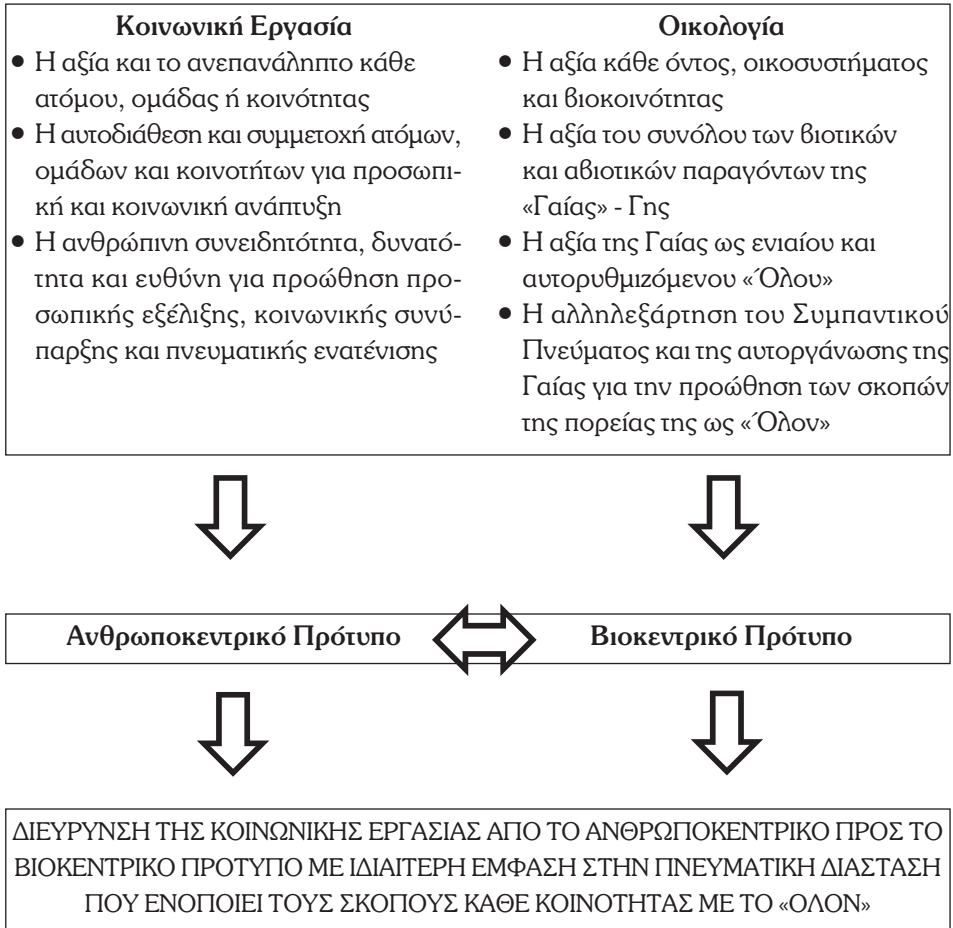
Κοινωνική Εργασία

• Η αξία και το ανεπανάληπτο κάθε ατόμου, ομάδας ή κοινότητας
• Η αυτοδιάθεση και συμμετοχή ατόμων, ομάδων και κοινοτήτων για προσωπική και κοινωνική ανάπτυξη
• Η ανθρώπινη συνειδητότητα, δυνατότητα και ευθύνη για προώθηση προσωπικής εξέλιξης, κοινωνικής συνύπαρξης και πνευματικής ενατένισης

Οικολογία

• Η αξία κάθε όντος, οικοσυστήματος και βιοκοινότητας
• Η αξία του συνόλου των βιοτικών και αβιοτικών παραγόντων της «Γαίας» - Γης
• Η αξία της Γαίας ως ενιαίου και αυτορυθμιζόμενου «Όλου»
• Η αλληλεξάρτηση του Συμπαντικού Πνεύματος και της αυτοργάνωσης της Γαίας για την προώθηση των σκοπών της πορείας της ως «Όλον»

Ανθρωποκεντρικό Πρότυπο

Βιοκεντρικό Πρότυπο

ΔΙΕΥΡΥΝΣΗ ΤΗΣ ΚΟΙΝΩΝΙΚΗΣ ΕΡΓΑΣΙΑΣ ΑΠΟ ΤΟ ΑΝΘΡΩΠΟΚΕΝΤΡΙΚΟ ΠΡΟΣ ΤΟ ΒΙΟΚΕΝΤΡΙΚΟ ΠΡΟΤΥΠΟ ΜΕ ΙΔΙΑΙΤΕΡΗ ΕΜΦΑΣΗ ΣΤΗΝ ΠΝΕΥΜΑΤΙΚΗ ΔΙΑΣΤΑΣΗ ΠΟΥ ΕΝΟΠΟΙΕΙ ΤΟΥΣ ΣΚΟΠΟΥΣ ΚΑΘΕ ΚΟΙΝΟΤΗΤΑΣ ΜΕ ΤΟ «ΟΛΟΝ»